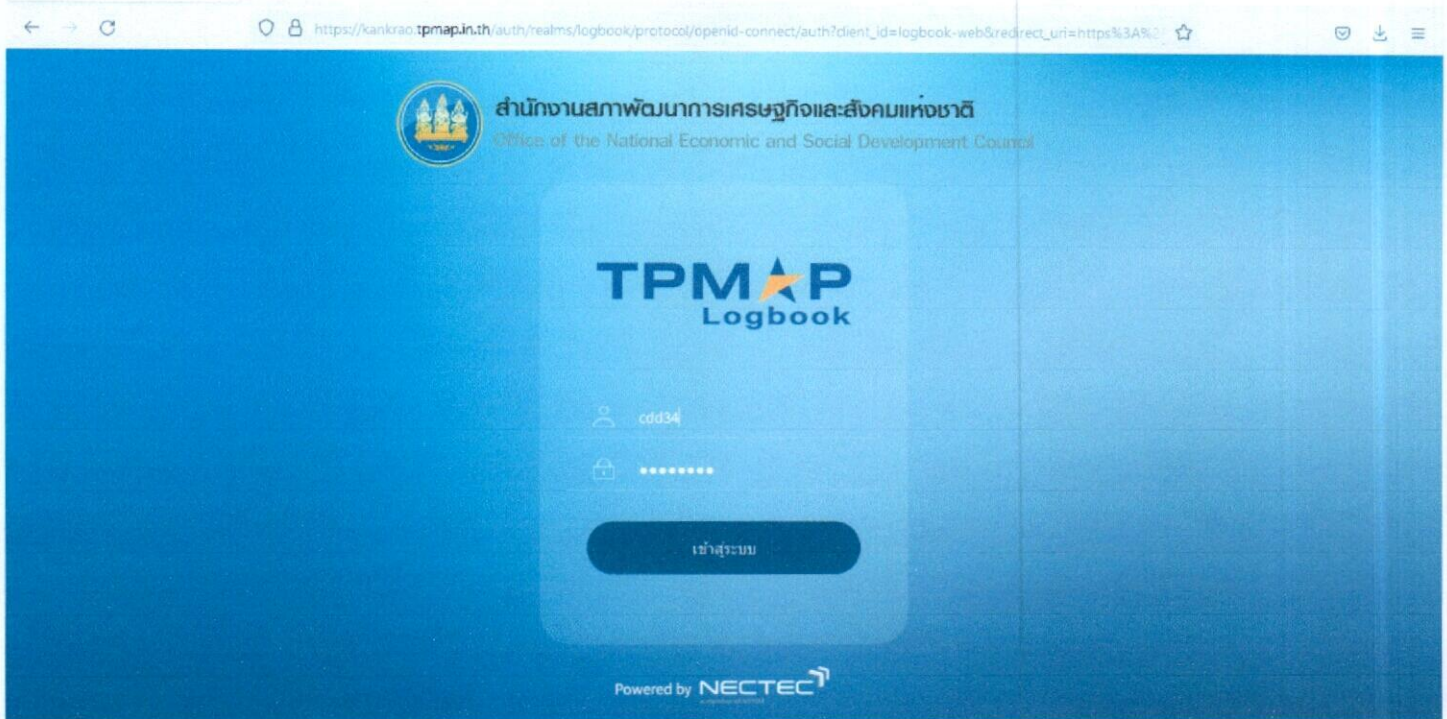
https://kankrao.tpmap.in.th/auth/realms/logbook/protocol/openid-connect/auth?client_id=logbook-web&redirect_uri=https%3A%2

สำนักงานสภาพัฒนาการเศรษฐกิจและสังคมแห่งชาติ
Office of the National Economic and Social Development Council

TPMAP
Logbook

cdd34

•••••••••

เข้าสู่ระบบ

Powered by NECTEC